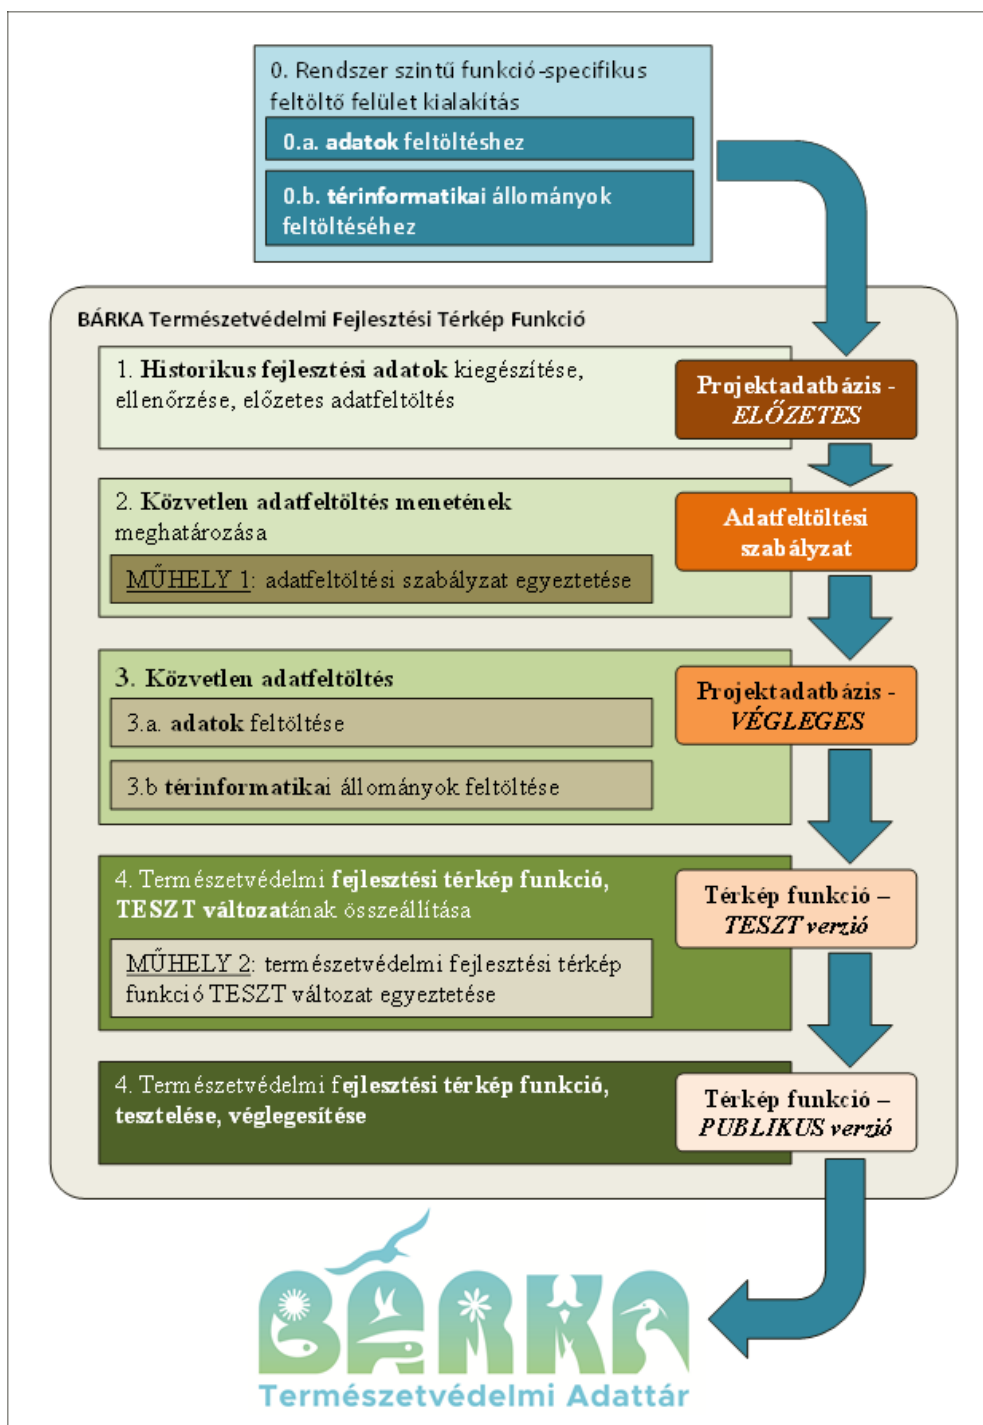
0. Rendszer szintű funkció-specifikus feltöltő felület kialakítás

0.a. adatok feltöltéshez

0.b. térinformatikai állományok feltöltéséhez

BÁRKA Természetvédelmi Fejlesztési Térkép Funkció

1. Historikus fejlesztési adatok kiegészítése, ellenőrzése, előzetes adatfeltöltés

Projektadatbázis - ELŐZETES

2. Közvetlen adatfeltöltés menetének meghatározása

MŰHELY 1: adatfeltöltési szabályzat egyeztetése

Adatfeltöltési szabályzat

3. Közvetlen adatfeltöltés

3.a. adatok feltöltése

3.b térinformatikai állományok feltöltése

Projektadatbázis - VÉGLEGES

4. Természetvédelmi fejlesztési térkép funkció, TESZT változatának összeállítása

MŰHELY 2: természetvédelmi fejlesztési térkép funkció TESZT változat egyeztetése

Térkép funkció – TESZT verzió

4. Természetvédelmi fejlesztési térkép funkció, tesztelése, véglegesítése

Térkép funkció – PUBLIKUS verzió

BÁRKA
Természetvédelmi Adattár